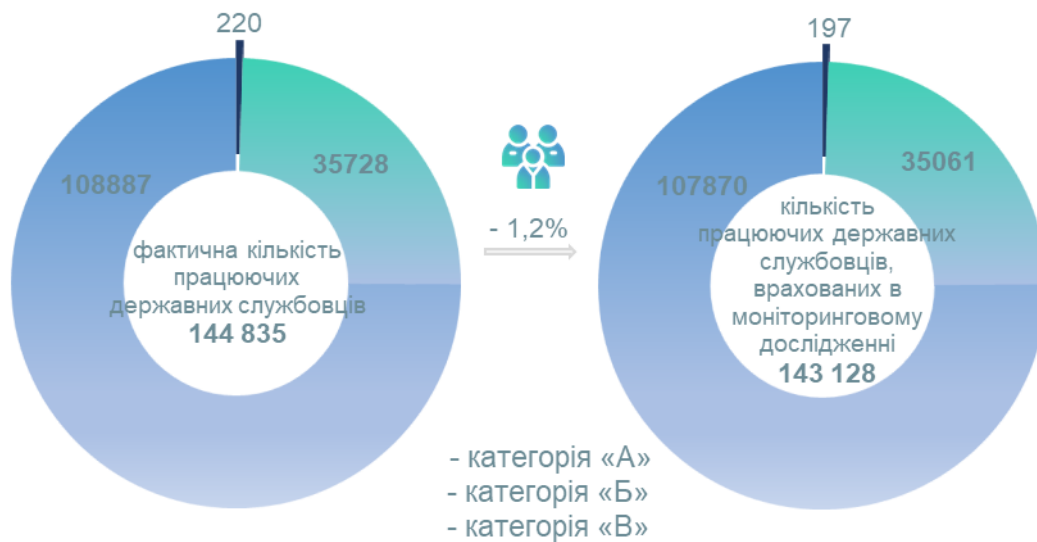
220

35728

108887

фактична кількість працюючих державних службовців
144 835

- 1,2%

197

35061

107870

кількість працюючих державних службовців, врахованих в моніторинговому дослідженні
143 128

- категорія «А»
- категорія «Б»
- категорія «В»